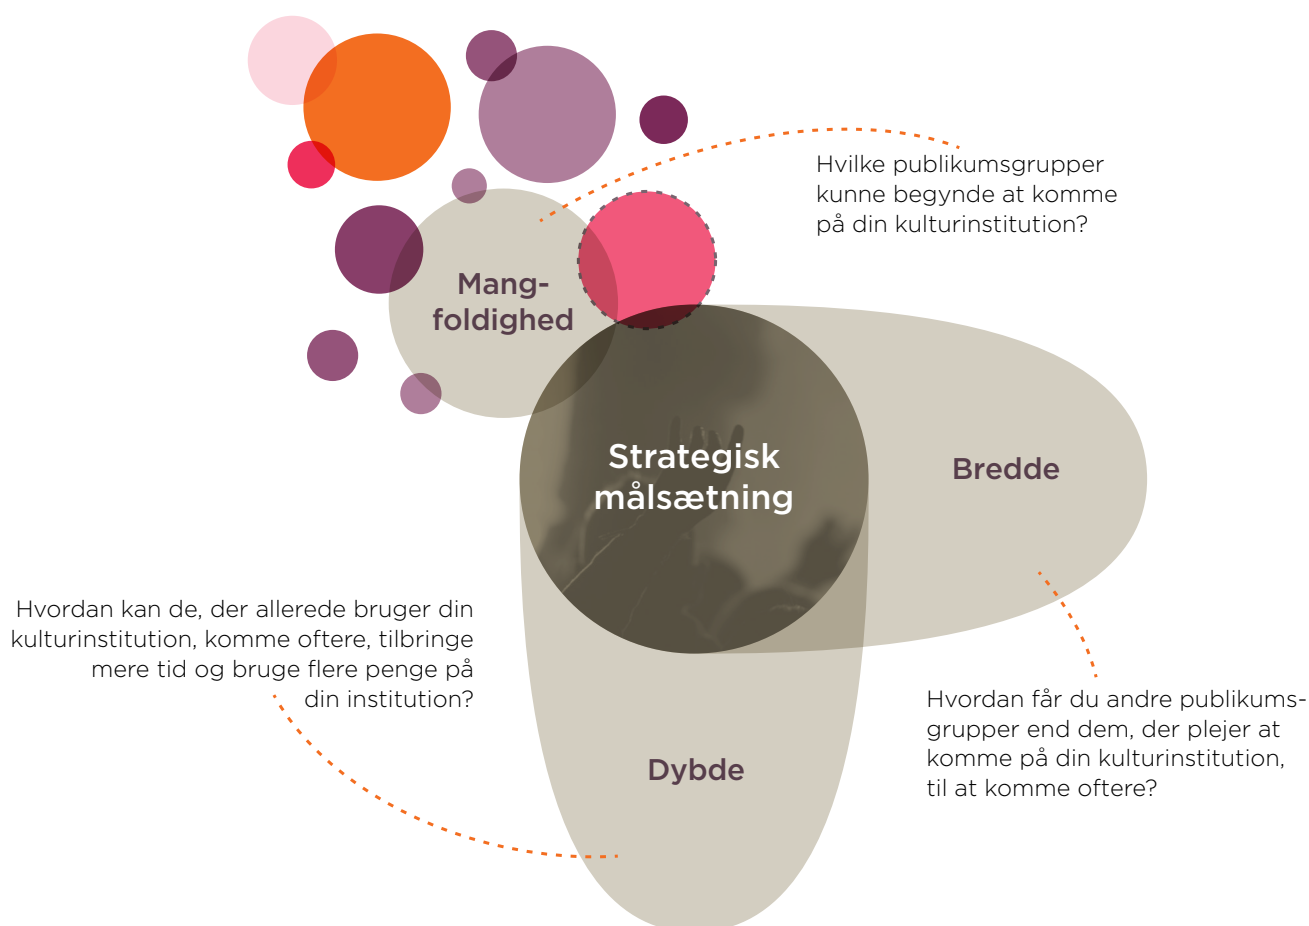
Hvilke publikumsgrupper kunne begynde at komme på din kulturinstitution?

Mangfoldighed

Strategisk målsætning

Bredde

Hvordan kan de, der allerede bruger din kulturinstitution, komme oftere, tilbringe mere tid og bruge flere penge på din institution?

Hvordan får du andre publikumsgrupper end dem, der plejer at komme på din kulturinstitution, til at komme oftere?

Dybde